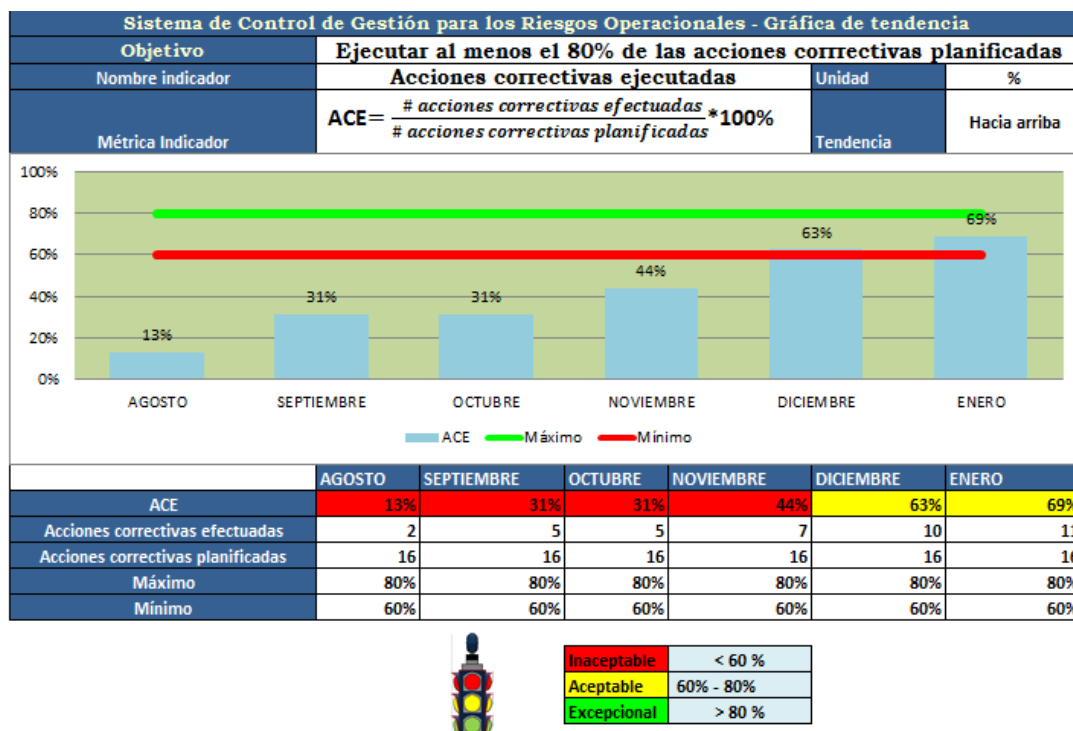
Sistema de Control de Gestión para los Riesgos Operacionales - Gráfica de tendencia

| Objetivo | Ejecutar al menos el 80% de las acciones correctivas planificadas | | |
|---|---|---|---|
| Nombre indicador | Acciones correctivas ejecutadas | Unidad | % |
| Métrica Indicador | ACE= $\frac{\# \ acciones \ correctivas \ efectuadas}{\# \ acciones \ correctivas \ planificadas}$*100% | Tendencia | Hacia arriba |

100%
80%
60%
40%
20%
0%

13%
31%
31%
44%
63%
69%

AGOSTO
SEPTIEMBRE
OCTUBRE
NOVIEMBRE
DICIEMBRE
ENERO

ACE
Máximo
Mínimo

| | AGOSTO | SEPTIEMBRE | OCTUBRE | NOVIEMBRE | DICIEMBRE | ENERO |
|---|---|---|---|---|---|---|
| ACE | 13% | 31% | 31% | 44% | 63% | 69% |
| Acciones correctivas efectuadas | 2 | 5 | 5 | 7 | 10 | 1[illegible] |
| Acciones correctivas planificadas | 16 | 16 | 16 | 16 | 16 | 1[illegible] |
| Máximo | 80% | 80% | 80% | 80% | 80% | 80% |
| Mínimo | 60% | 60% | 60% | 60% | 60% | 60% |

| Inaceptable | < 60 % |
|---|---|
| Aceptable | 60% - 80% |
| Excepcional | > 80 % |